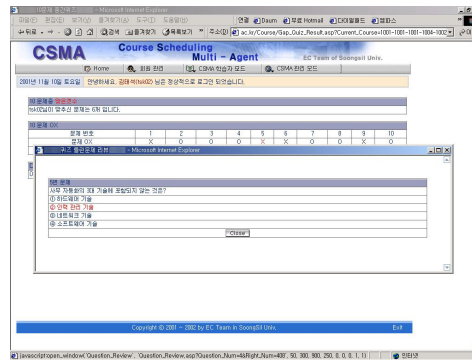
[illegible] - Microsoft Internet Explorer

파일(F) 편집(E) 보기(V) 즐겨찾기(A) 도구(T) 도움말(H)

연결 Daum 무료 Hotmail 디어월페드 챌린스

뒤로 검색 즐겨찾기 미디어 주소(D) ac.kr/Course/Gap_Quiz_Result.asp?Current_Course=1001-1001-1801-1804-1002

CSMA Course Scheduling Multi - Agent

EC Team of Soongsil Univ.

Home 회원 관리 CSMA 전공자 모드 CSMA 관리 모드

2001년 11월 10일 토요일 안녕하세요, 김태혁(tsk02) 님은 정상적으로 로그인 되었습니다.

10 문제중 정답갯수

tsk02님이 맞추신 문제는 6개 입니다.

10 문제 OX

| 문제 번호 | 1 | 2 | 3 | 4 | 5 | 6 | 7 | 8 | 9 | 10 |
|---|---|---|---|---|---|---|---|---|---|---|
| 문제 OX | X | O | O | O | X | X | O | X | O | O |

퀴즈 틀린문제 리뷰 - Microsoft Internet Explorer

1번 문제

사무 자동화의 3대 기술에 포함되지 않는 것은?

① 하드웨어 기술

② 인력 관리 기술

③ 네트워크 기술

④ 소프트웨어 기술

Close

Copyright © 2001 ~ 2002 by EC Team in SoongSil Univ.

Exit

javascript:open_window('Question_Review', 'Question_Review.asp?Question_Num=4&Right_Num=408', 50, 300, 900, 250, 0, 0, 0, 1, 1)

인터넷